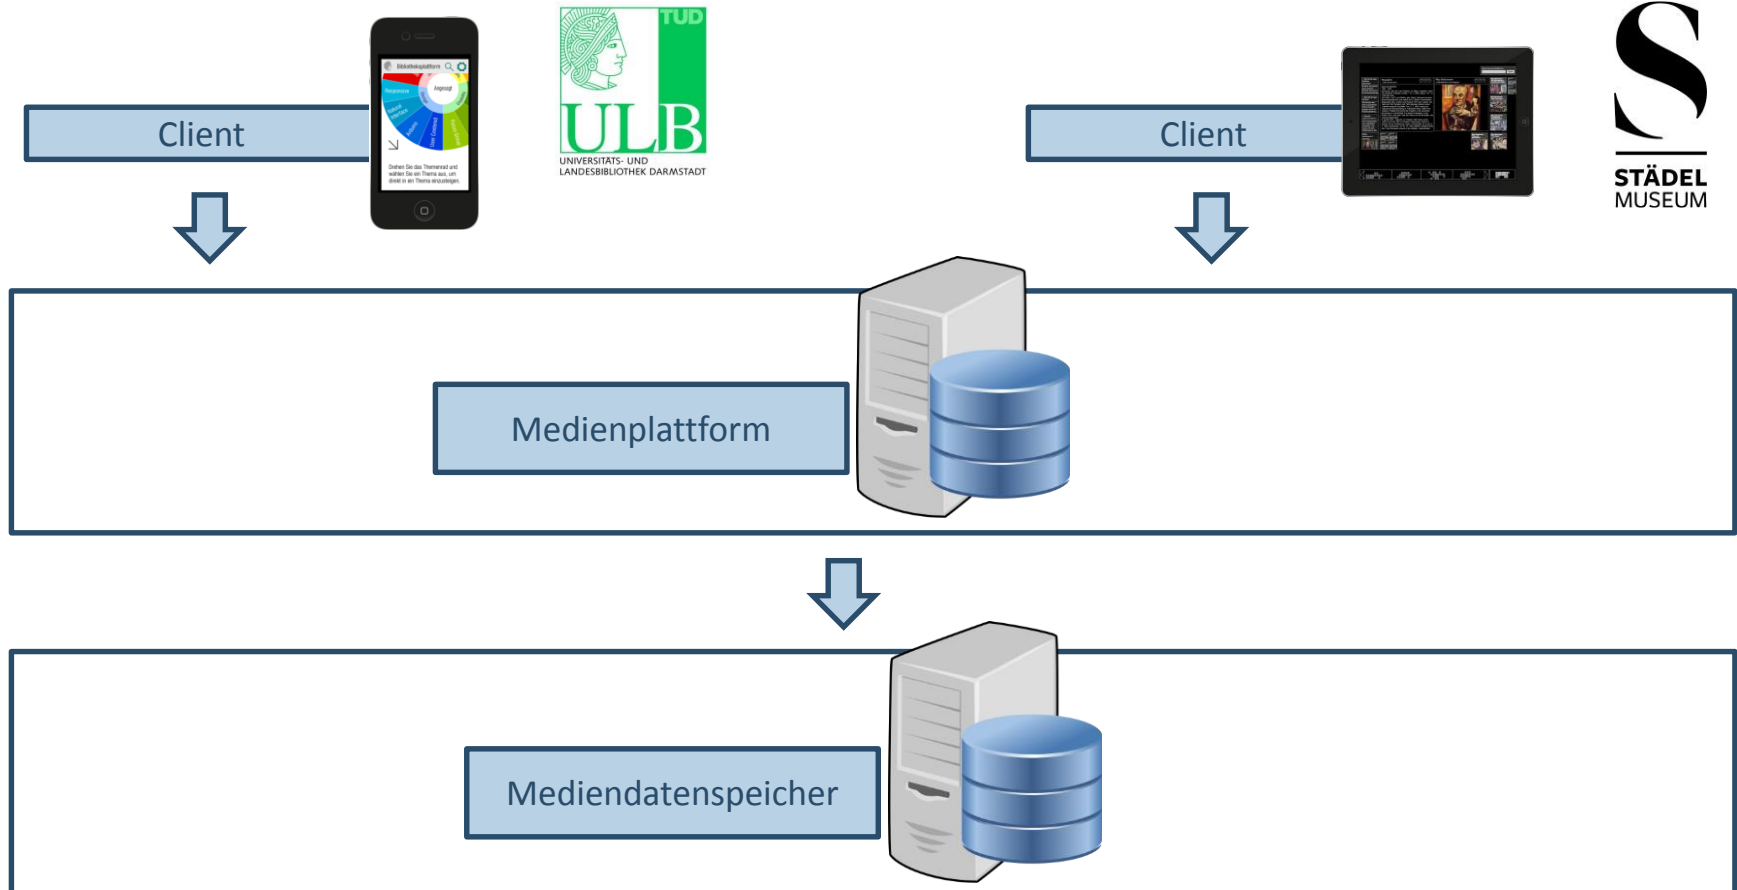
Client

Bibliotheksplattform

Drehen Sie das Themenrad und wählen Sie ein Thema aus, um direkt in ein Thema einzusteigen.

TUD

ULB

UNIVERSITÄTS- UND LANDESBIBLIOTHEK DARMSTADT

Client

STÄDEL MUSEUM

Medienplattform

Mediendatenspeicher